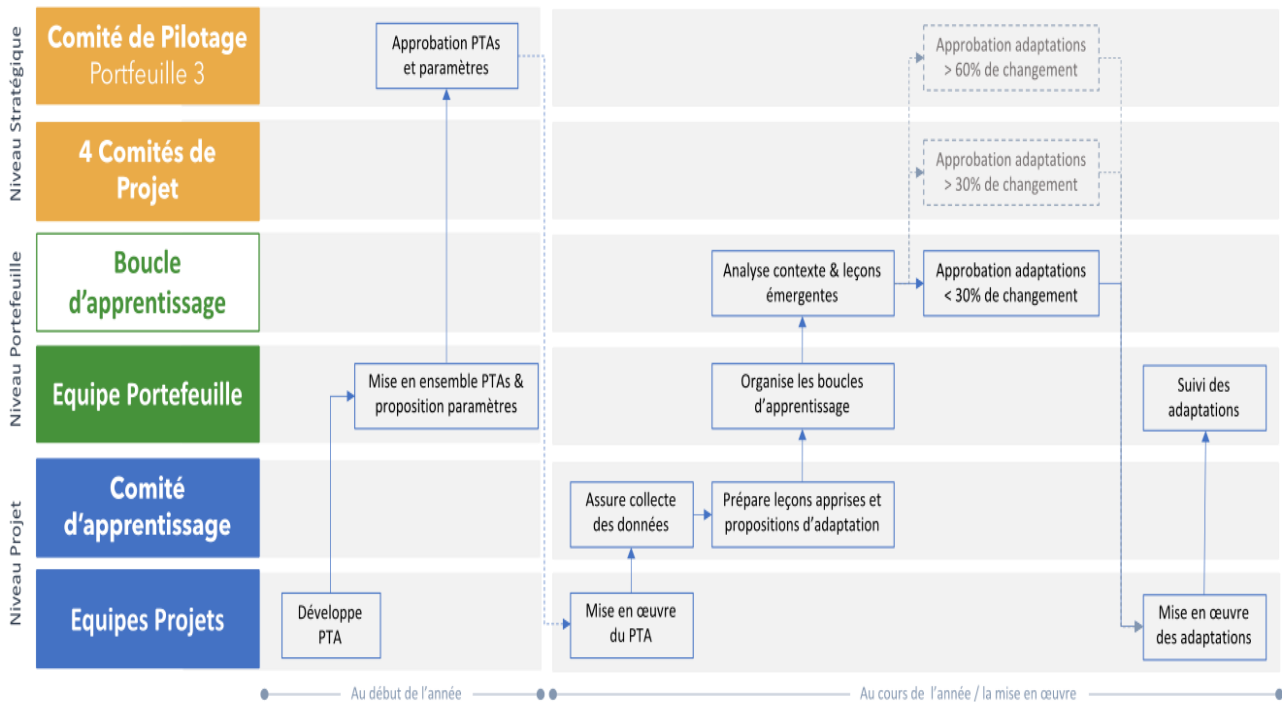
Niveau Stratégique

Comité de Pilotage
Portfeuille 3

4 Comités de Projet

Niveau Portefeuille

Boucle d'apprentissage

Equipe Portefeuille

Niveau Projet

Comité d'apprentissage

Equipes Projets

Approbation PTAs et paramètres

Mise en ensemble PTAs & proposition paramètres

Développe PTA

Approbation adaptations > 60% de changement

Approbation adaptations > 30% de changement

Analyse contexte & leçons émergentes

Approbation adaptations < 30% de changement

Organise les boucles d'apprentissage

Suivi des adaptations

Assure collecte des données

Prépare leçons apprises et propositions d'adaptation

Mise en œuvre du PTA

Mise en œuvre des adaptations

Au début de l'année

Au cours de l'année / la mise en œuvre